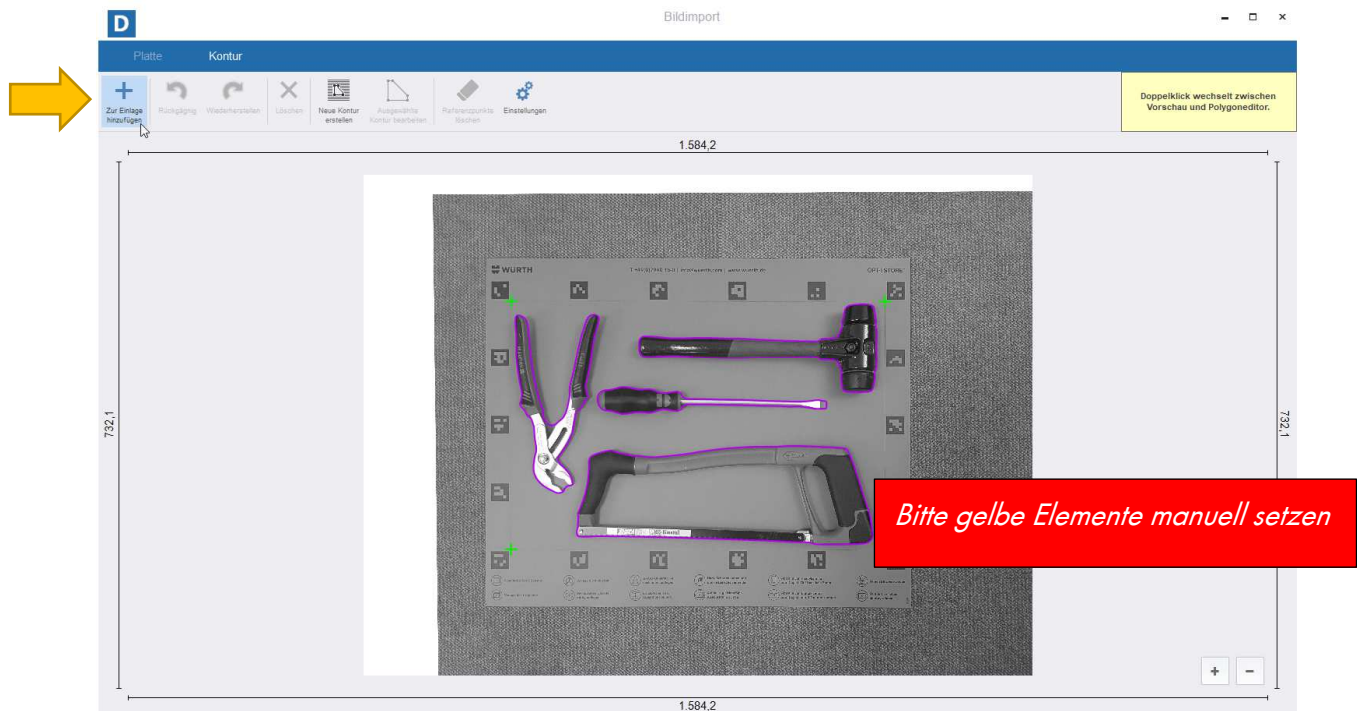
D

Bildimport

Platte Kontur

Zur Einlage hinzufügen

Rückgängig

Wiederherstellen

Löschen

Neue Kontur erstellen

Ausgewählte Kontur bearbeiten

Referenzpunkte löschen

Einstellungen

Doppelklick wechselt zwischen Vorschau und Polygoneditor.

1.584,2

732,1

732,1

WÜRTH

ORSY STORE

Bitte gelbe Elemente manuell setzen

+ −

1.584,2